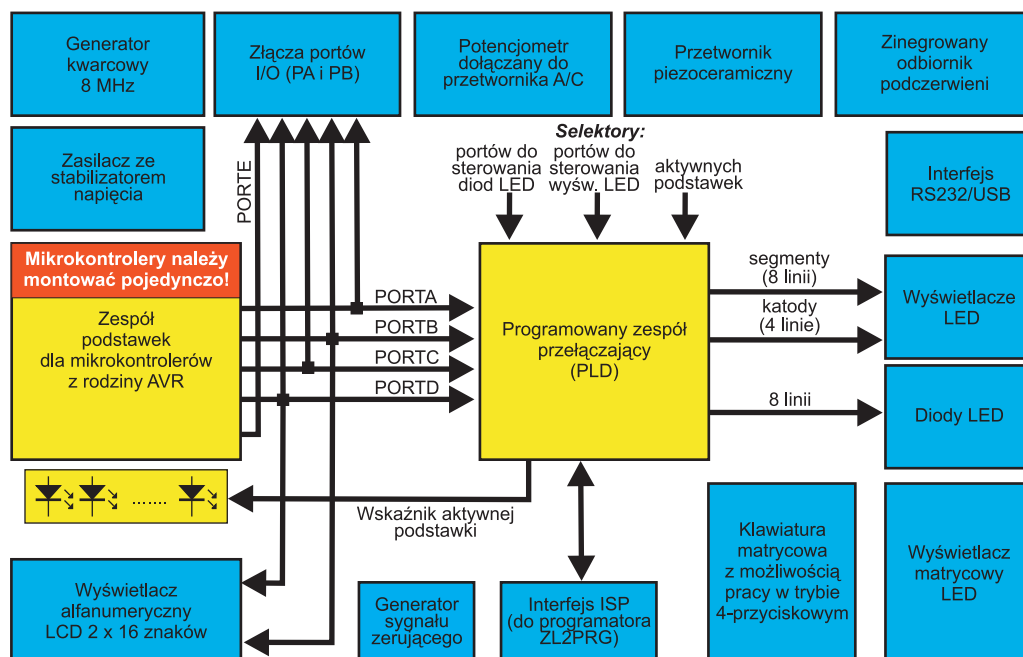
Generator kwarcowy 8 MHz

Złącza portów I/O (PA i PB)

Potencjometr dołączany do przetwornika A/C

Przetwornik piezoceramiczny

Zinegrowany odbiornik podczerwieni

Zasilacz ze stabilizatorem napięcia

PORTE

Selektory:

portów do sterowania diod LED

portów do sterowania wyśw. LED

aktywnych podstawek

Interfejs RS232/USB

Mikrokontrolery należy montować pojedynczo!

Zespół podstawek dla mikrokontrolerów z rodziny AVR

PORTA

PORTB

PORTC

PORTD

Programowany zespół przełączający (PLD)

segmenty (8 linii)

katody (4 linie)

8 linii

Wyświetlacze LED

Diody LED

.......

Wskaźnik aktywnej podstawki

Klawiatura matrycowa z możliwością pracy w trybie 4-przyciskowym

Wyświetlacz matrycowy LED

Wyświetlacz alfanumeryczny LCD 2 x 16 znaków

Generator sygnału zerującego

Interfejs ISP (do programatora ZL2PRG)